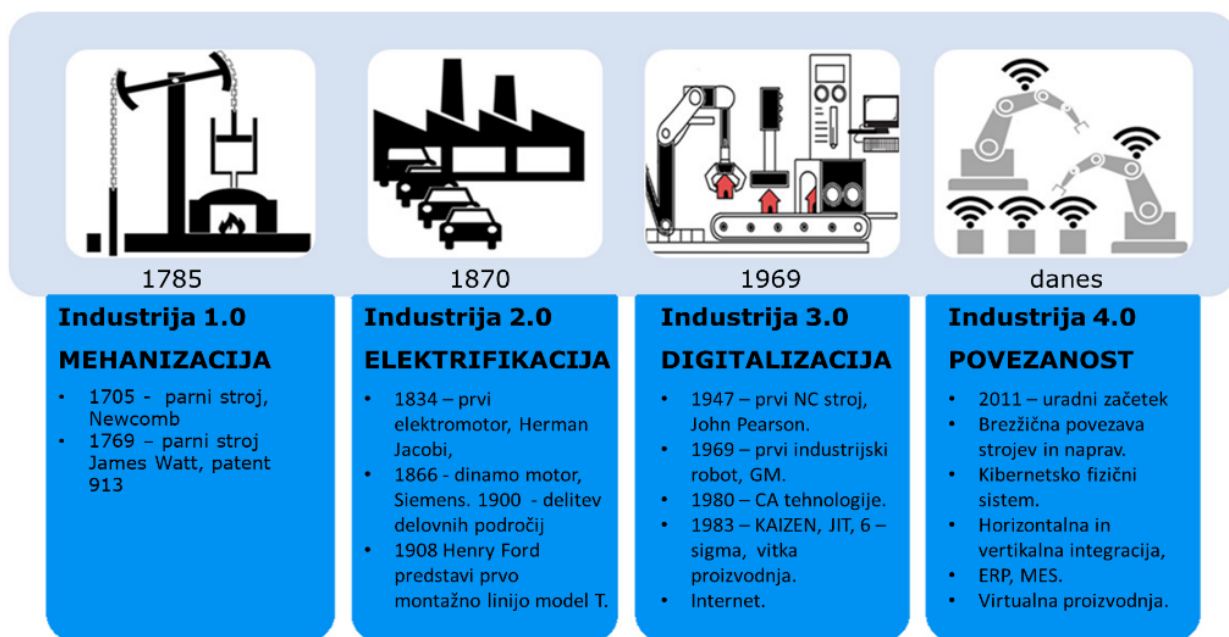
1785

Industrija 1.0

MEHANIZACIJA

- 1705 - parni stroj, Newcomb
- 1769 – parni stroj James Watt, patent 913

1870

Industrija 2.0

ELEKTRIFIKACIJA

- 1834 – prvi elektromotor, Herman Jacobi,
- 1866 - dinamo motor, Siemens. 1900 - delitev delovnih področij
- 1908 Henry Ford predstavi prvo montažno linijo model T.

1969

Industrija 3.0

DIGITALIZACIJA

- 1947 – prvi NC stroj, John Pearson.
- 1969 – prvi industrijski robot, GM.
- 1980 – CA tehnologije.
- 1983 – KAIZEN, JIT, 6 – sigma, vitka proizvodnja.
- Internet.

danes

Industrija 4.0

POVEZANOST

- 2011 – uradni začetek
- Brezžična povezava strojev in naprav.
- Kibernetsko fizični sistem.
- Horizontalna in vertikalna integracija,
- ERP, MES.
- Virtualna proizvodnja.